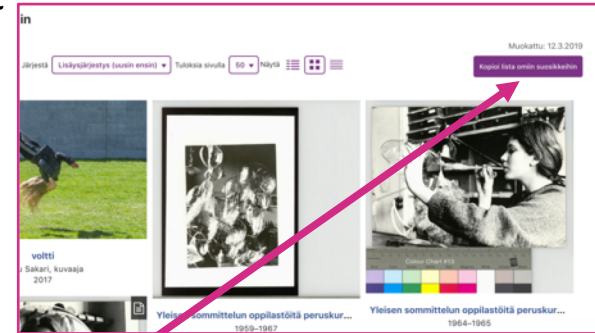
in

Järjestä Lisäysjärjestys (uusin ensin) ▾ Tuloksia sivulla 50 ▾ Näytä

Muokattu: 12.3.2019

Kopioi lista omiin suosikkeihin

voltti
u Sakari, kuvaaja
2017

Yleisen sommittelun oppilastöitä peruskur...
1959–1967

Colour Chart #13

Yleisen sommittelun oppilastöitä peruskur...
1964–1965